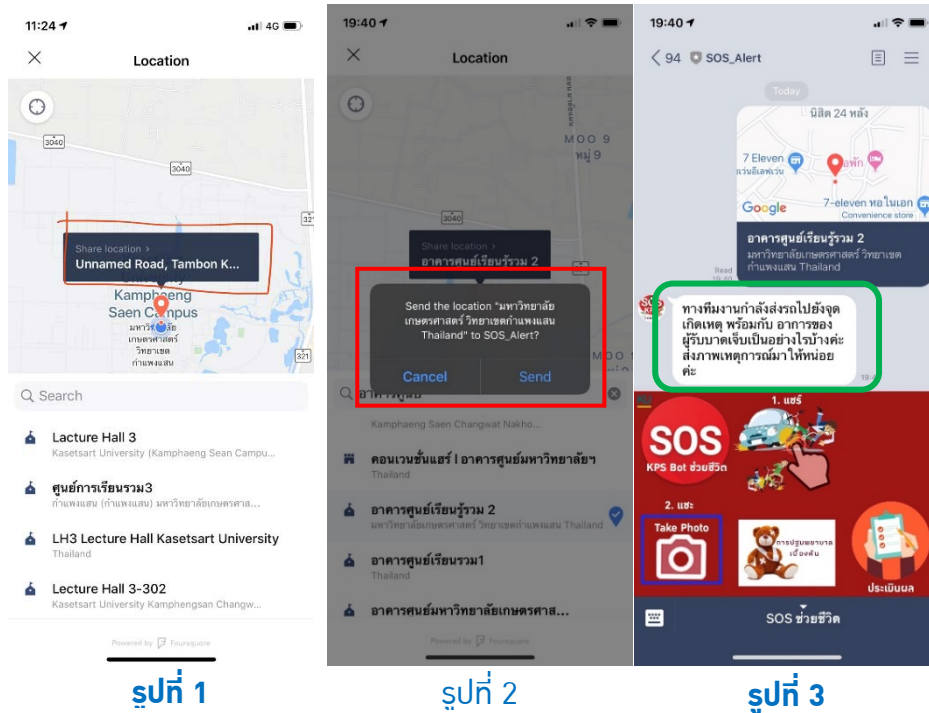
11:24 4G

Location

3040

3040

321

Share location >
Unnamed Road, Tambon K...

Kamphaeng Saen Campus
มหาวิทยาลัยเกษตรศาสตร์ วิทยาเขตกำแพงแสน

321

Search

Lecture Hall 3
Kasetsart University (Kamphaeng Sean Campu...

ศูนย์การเรียนรวม3
กำแพงแสน (กำแพงแสน) มหาวิทยาลัยเกษตรศาส...

LH3 Lecture Hall Kasetsart University
Thailand

Lecture Hall 3-302
Kasetsart University Kamphengsan Changw...

Powered by Foursquare

รูปที่ 1

19:40

Location

MOO 9
หมู่ 9

3040

Share location >
อาคารศูนย์เรียนรู้รวม 2

Send the location "มหาวิทยาลัยเกษตรศาสตร์ วิทยาเขตกำแพงแสน Thailand" to SOS_Alert?

Cancel Send

อาคารศูนย์

Kamphaeng Saen Changwat Nakho...

คอนเวนชั่นแฮร์ l อาคารศูนย์มหาวิทยาลัยฯ
Thailand

อาคารศูนย์เรียนรู้รวม 2
มหาวิทยาลัยเกษตรศาสตร์ วิทยาเขตกำแพงแสน Thailand

อาคารศูนย์เรียนรวม1
Thailand

อาคารศูนย์มหาวิทยาลัยเกษตรศาส...

Powered by Foursquare

รูปที่ 2

19:40

94 SOS_Alert

Today

นิสิต 24 หลัง

7 Eleven

7-eleven หนองเอก
Convenience store

Google

อาคารศูนย์เรียนรู้รวม 2
มหาวิทยาลัยเกษตรศาสตร์ วิทยาเขตกำแพงแสน Thailand

Read

ทางทีมงานกำลังส่งรถไปยังจุดเกิดเหตุ พร้อมกับ อาการของผู้รับบาดเจ็บเป็นอย่างไรบ้างค่ะ ส่งภาพเหตุการณ์มาให้หน่อยค่ะ

1. แชร์

SOS
KPS Bot ช่วยชีวิต

2. แชะ

Take Photo

การปฐมพยาบาลเบื้องต้น

ประเมินผล

SOS ช่วยชีวิต

รูปที่ 3